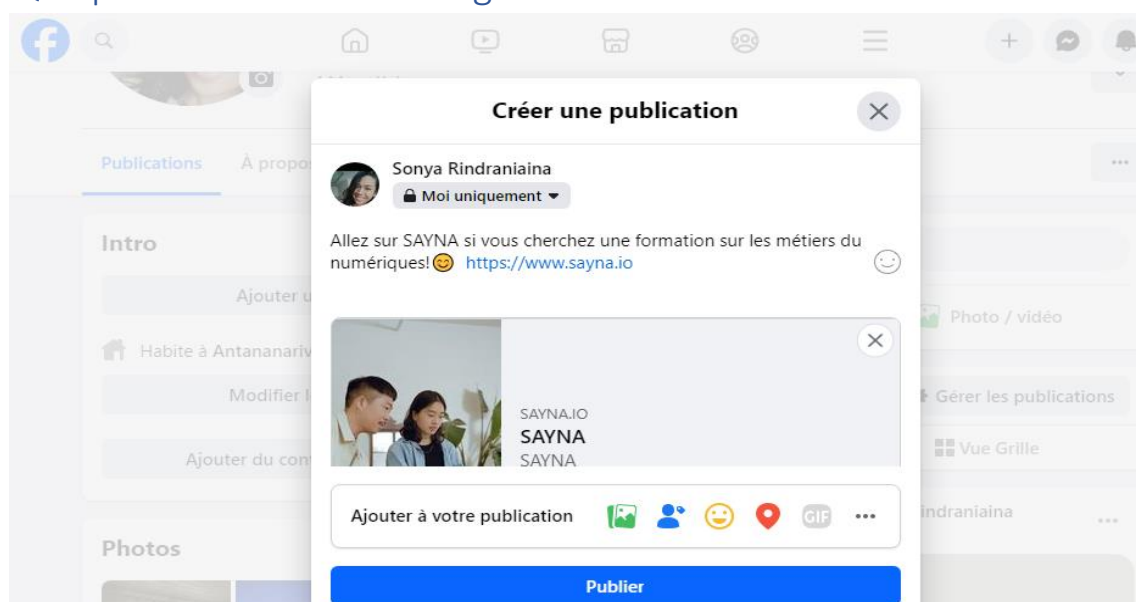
Créer une publication

Sonya Rindraniaina
Moi uniquement

Allez sur SAYNA si vous cherchez une formation sur les métiers du numériques! https://www.sayna.io

SAYNA.IO
SAYNA
SAYNA

Ajouter à votre publication

GIF

Publier

Publications
À propo

Intro
Ajouter u
Habite à Antananariv
Modifier l
Ajouter du con

Photos

Photo / vidéo
Gérer les publications
Vue Grille
indraniaina